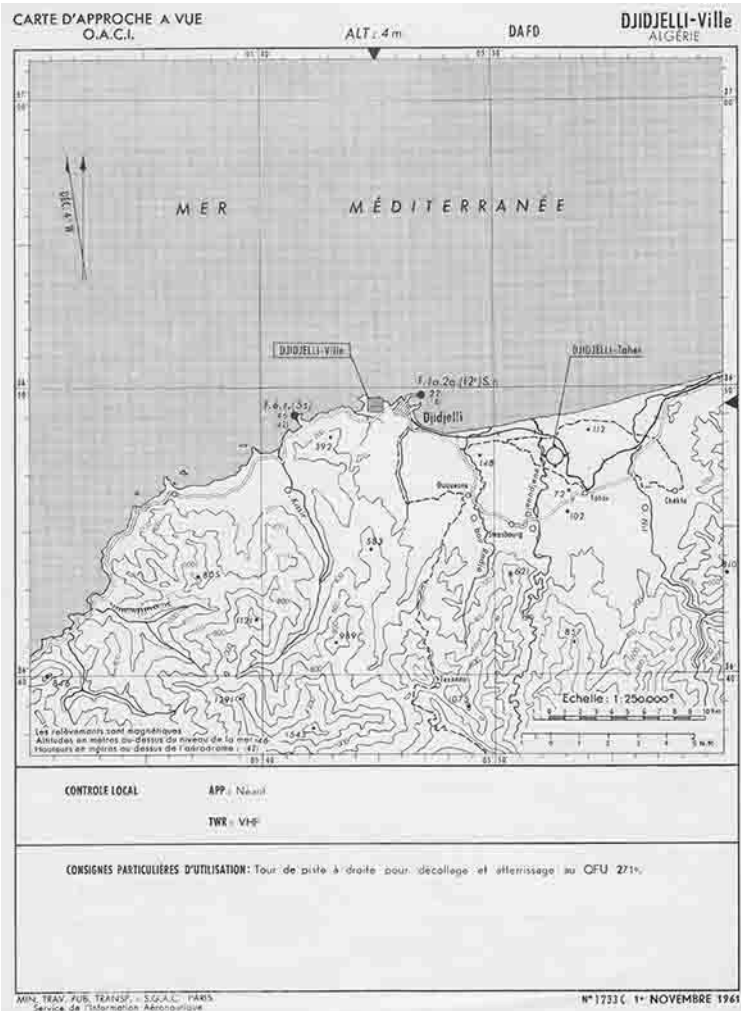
CARTE D'APPROCHE A VUE
O.A.C.I.

ALT : 4 m

DAFD

DJIDJELLI-Ville
ALGÉRIE

05 40

05 50

DECL 4° W

MER MÉDITERRANÉE

DJIDJELLI-Ville

DJIDJELLI-Taher

F.la.2a (12°) S.
F.é.r. (5s)

Djidjelli

392

148

112

Duquesne

Strasbourg

Taher

Chekfa

72

102

583

605

969

621

85

Texenna

129

543

Echelle : 1:250.000

0 1 2 3 4 5 6 7 8 9 10 km

0 1 2 3 4 5 n.m

Les relèvements sont magnétiques
Altitudes en mètres au-dessus du niveau de la mer
Hauteurs en mètres au-dessus de l'aérodrome : (47)

CONTROLE LOCAL

APP : Néant

TWR : VHF

CONSIGNES PARTICULIÈRES D'UTILISATION : Tour de piste à droite pour décollage et atterrissage au QFU 271°.

MIN. TRAV. PUB. TRANSP. - S.G.A.C. PARIS
Service de l'Information Aéronautique

N° 1733 C 1er NOVEMBRE 1961